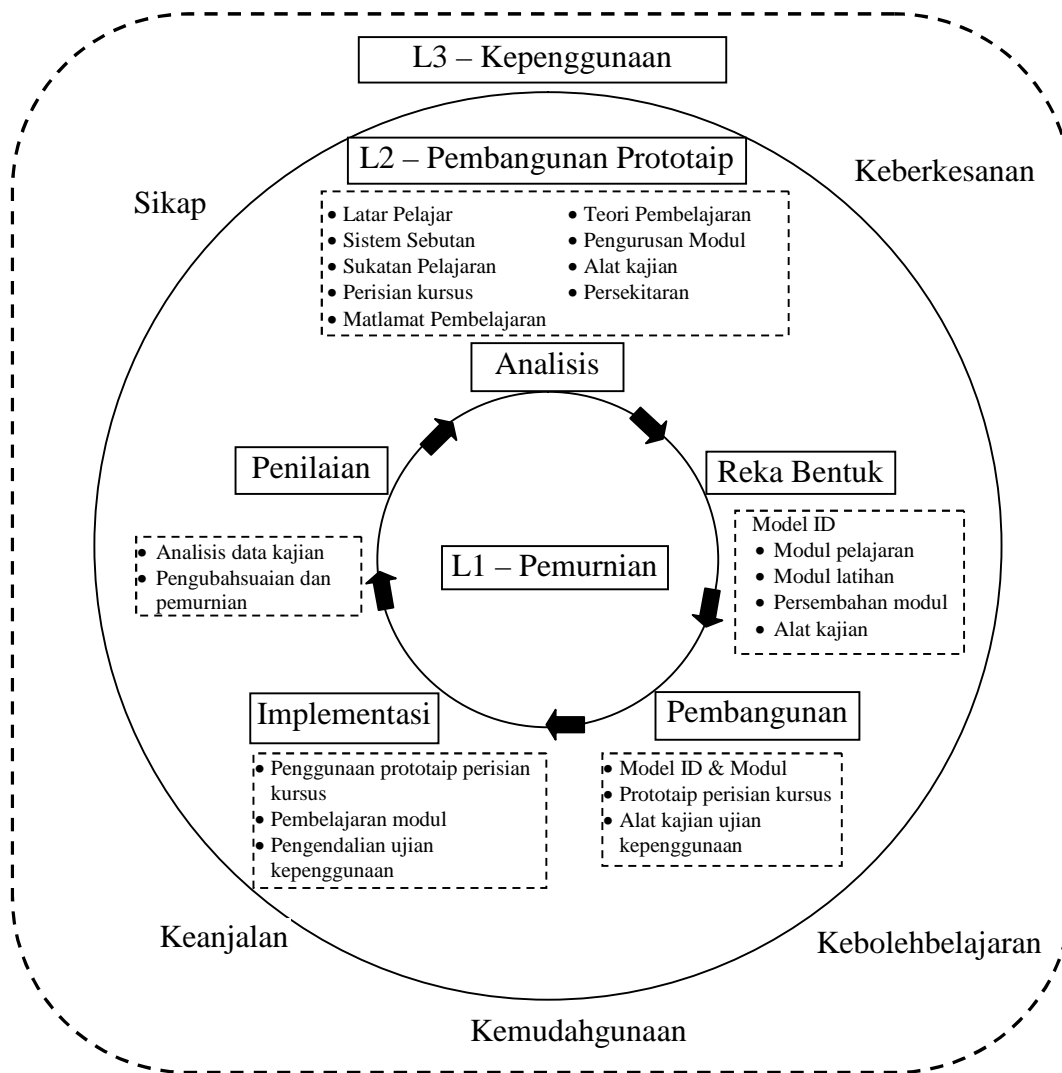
L3 – Kepenggunaan

L2 – Pembangunan Prototaip

Sikap

Keberkesanan

• Latar Pelajar
• Sistem Sebutan
• Sukatan Pelajaran
• Perisian kursus
• Matlamat Pembelajaran

• Teori Pembelajaran
• Pengurusan Modul
• Alat kajian
• Persekitaran

Analisis

Penilaian

Reka Bentuk

Model ID
• Modul pelajaran
• Modul latihan
• Persembahan modul
• Alat kajian

• Analisis data kajian
• Pengubahsuaian dan pemurnian

L1 – Pemurnian

Implementasi

Pembangunan

• Penggunaan prototaip perisian kursus
• Pembelajaran modul
• Pengendalian ujian kepenggunaan

• Model ID & Modul
• Prototaip perisian kursus
• Alat kajian ujian kepenggunaan

Keanjalan

Kebolehbelajaran

Kemudahgunaan